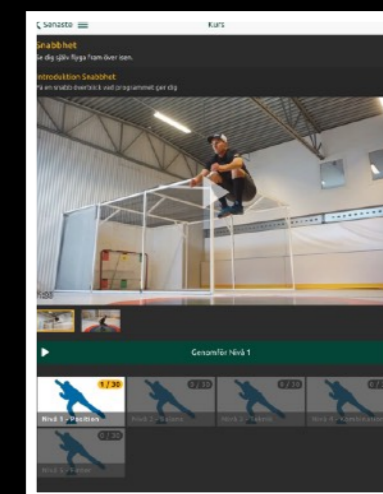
< Senaste ☰

Kurs

Snabbhet

Se dig själv flyga fram över isen.

Introduktion Snabbhet

Få en snabb överblick vad programmet ger dig

Genomför Nivå 1

1 / 30
Nivå 1 - Position

0 / 30
Nivå 2 - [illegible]

0 / 30
Nivå 3 - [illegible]

0 / 30
Nivå 4 - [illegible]

0 / 30
Nivå 5 - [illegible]